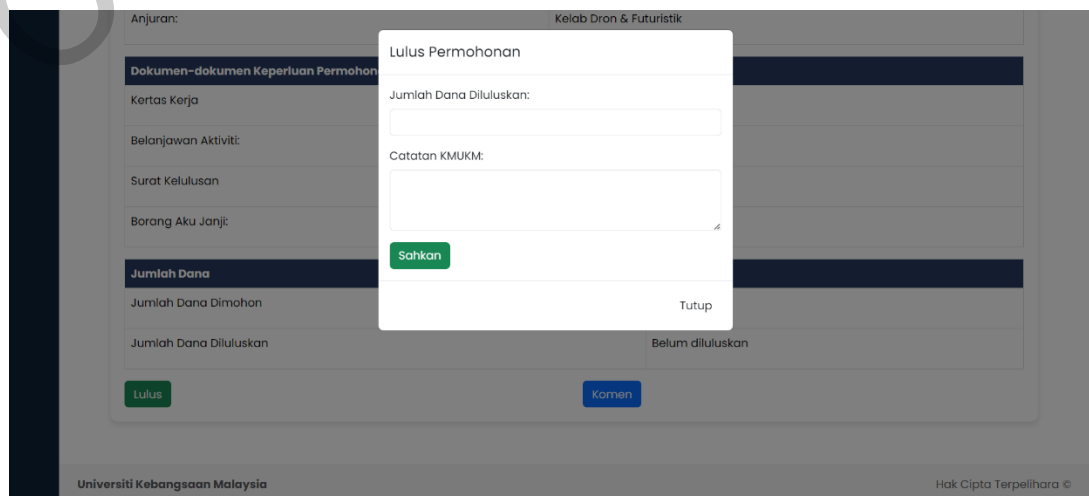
Anjuran:

Kelab Dron & Futuristik

Dokumen-dokumen Keperluan Permohon

Kertas Kerja

Belanjawan Aktiviti:

Surat Kelulusan

Borang Aku Janji:

Jumlah Dana

Jumlah Dana Dimohon

Jumlah Dana Diluluskan

Belum diluluskan

Lulus

Komen

Lulus Permohonan

Jumlah Dana Diluluskan:

Catatan KMUKM:

Sahkan

Tutup

Universiti Kebangsaan Malaysia

Hak Cipta Terpelihara ©